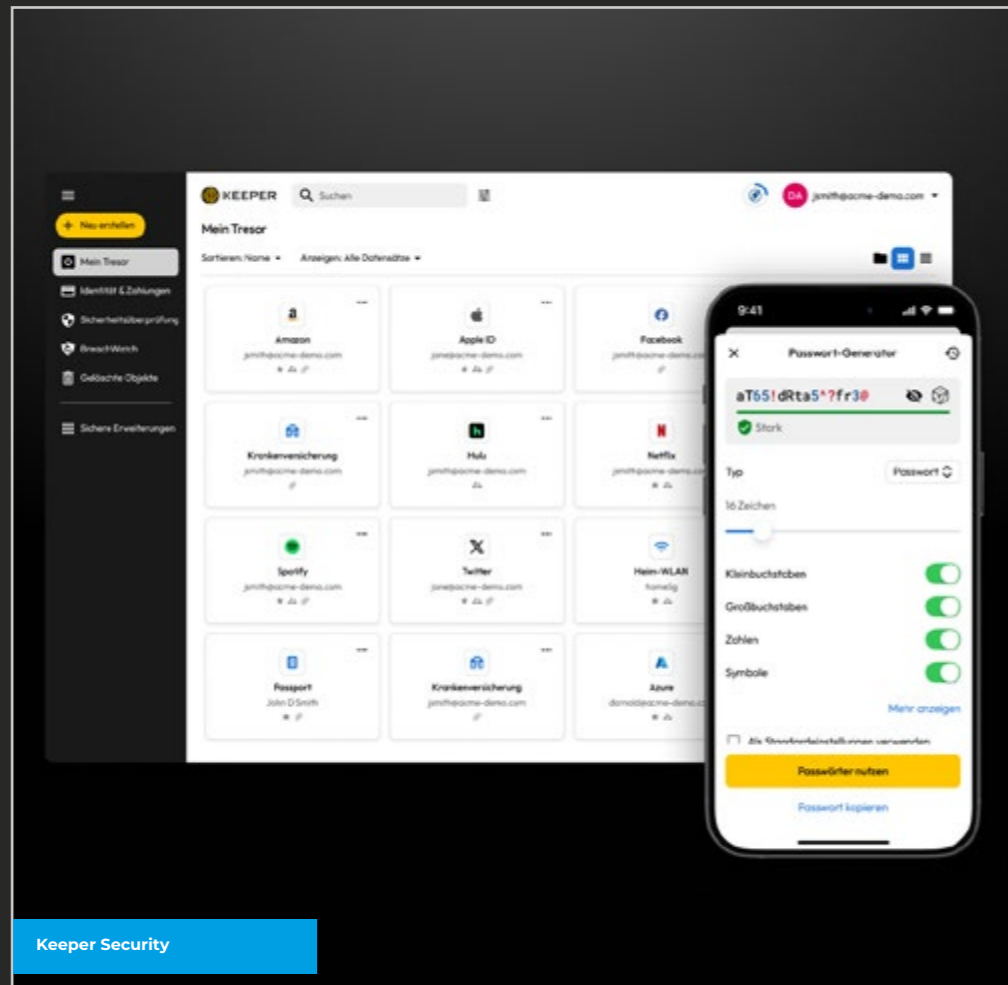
+ Neu erstellen

Mein Tresor

Identität & Zahlungen

Sicherheitsüberprüfung

BreachWatch

Gelöschte Objekte

Sichere Erweiterungen

KEEPER

Suchen

DA jsmith@acme-demo.com

Mein Tresor

Sortieren: Name

Anzeigen: Alle Datensätze

Amazon
jsmith@acme-demo.com

Apple ID
jane@acme-demo.com

Facebook
jsmith@acme-demo.com

Krankenversicherung
jsmith@acme-demo.com

Hulu
jsmith@acme-demo.com

Netflix
jsmith@acme-demo.com

Spotify
jsmith@acme-demo.com

Twitter
jane@acme-demo.com

Heim-WLAN
home5g

Passport
John D Smith

Krankenversicherung
jsmith@acme-demo.com

Azure
donald@acme-demo.com

9:41

Passwort-Generator

aT65!dRta5^?fr3@

Stark

Typ

Passwort

16 Zeichen

Kleinbuchstaben

Großbuchstaben

Zahlen

Symbole

Mehr anzeigen

Als Standardeinstellungen verwenden

Passwörter nutzen

Passwort kopieren

Keeper Security